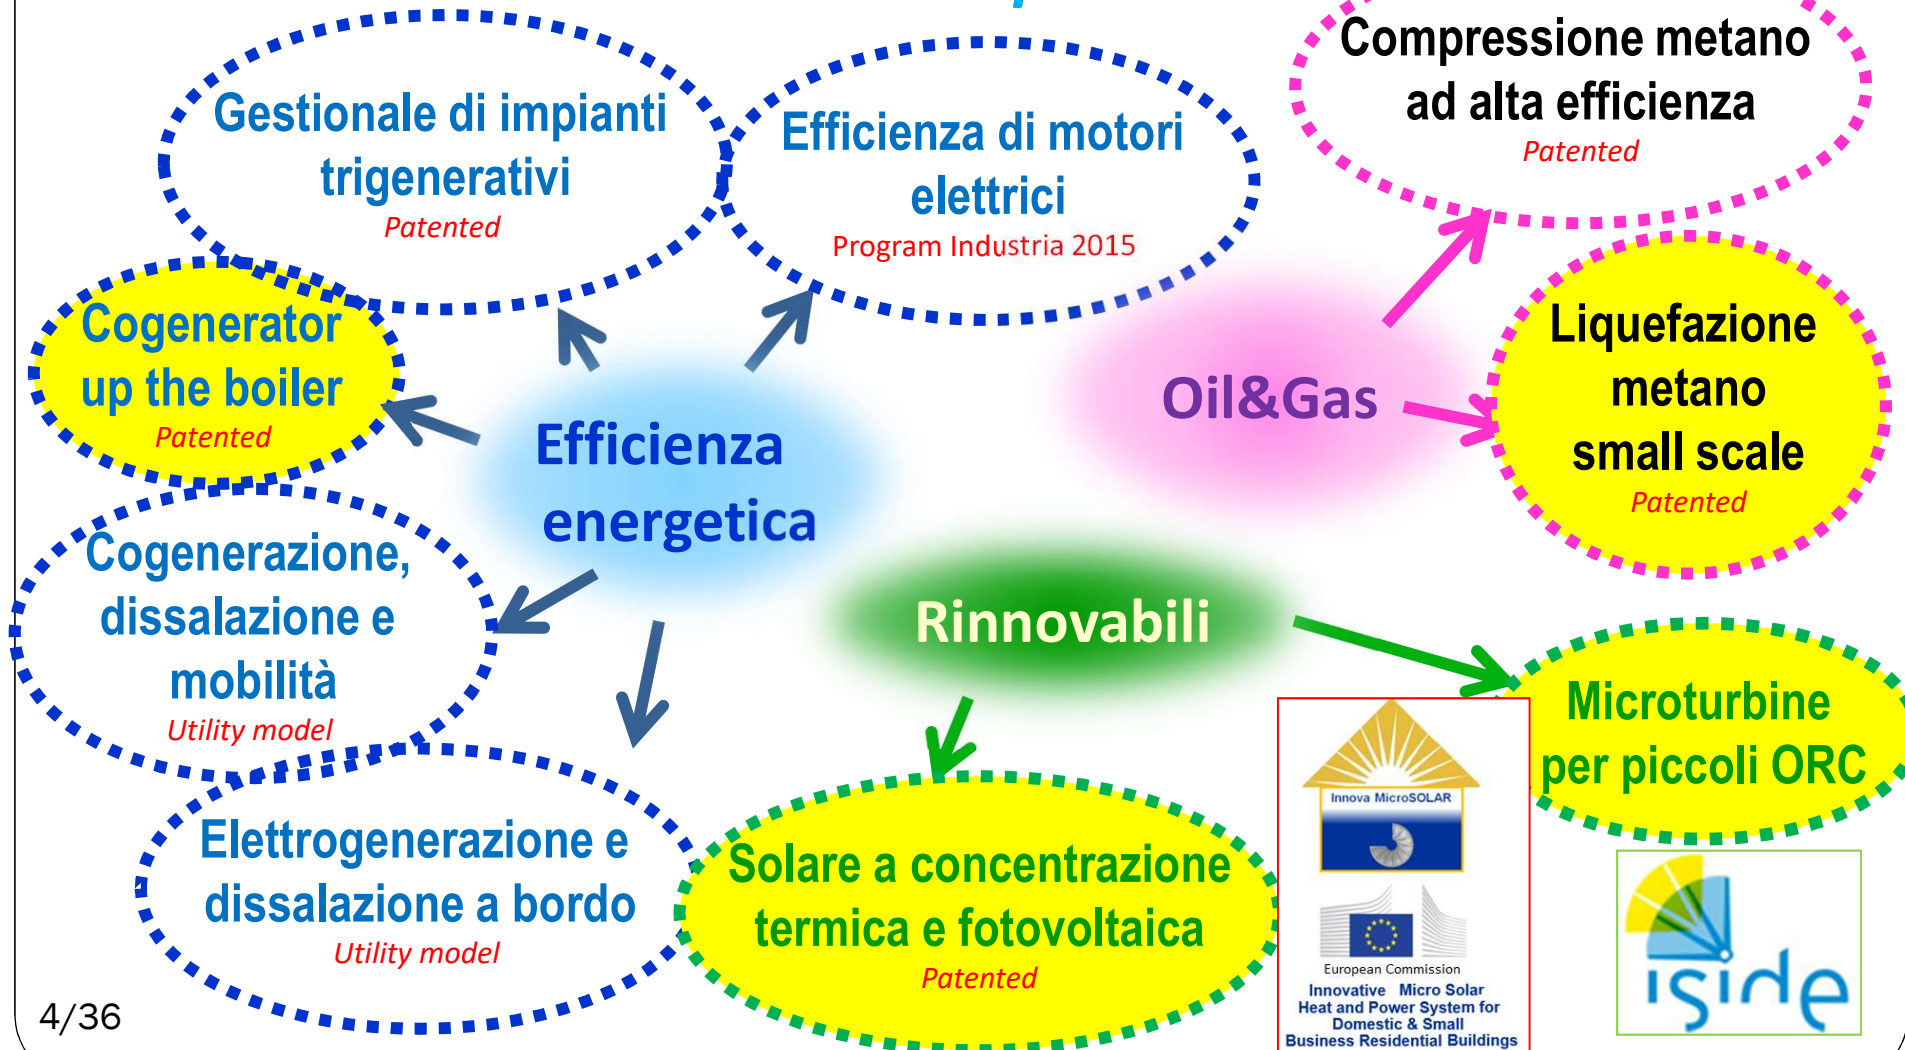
Gestionale di impianti trigenerativi
Patented

Efficienza di motori elettrici
Program Industria 2015

Compressione metano ad alta efficienza
Patented

Cogenerator up the boiler
Patented

Efficienza energetica

Oil&Gas

Liquefazione metano small scale
Patented

Cogenerazione, dissalazione e mobilità
Utility model

Rinnovabili

Microturbine per piccoli ORC

Elettrogenerazione e dissalazione a bordo
Utility model

Solare a concentrazione termica e fotovoltaica
Patented

Innova MicroSOLAR

European Commission
Innovative Micro Solar Heat and Power System for Domestic & Small Business Residential Buildings

iside

4/36